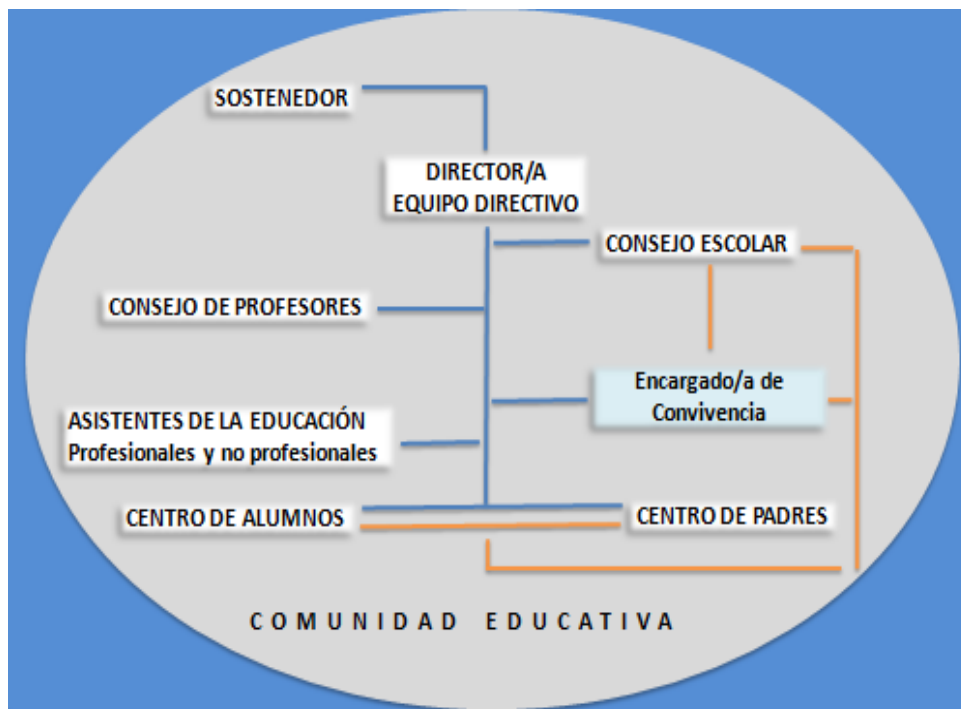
SOSTENEDOR

DIRECTOR/A
EQUIPO DIRECTIVO

CONSEJO ESCOLAR

CONSEJO DE PROFESORES

Encargado/a de Convivencia

ASISTENTES DE LA EDUCACIÓN
Profesionales y no profesionales

CENTRO DE ALUMNOS

CENTRO DE PADRES

COMUNIDAD EDUCATIVA